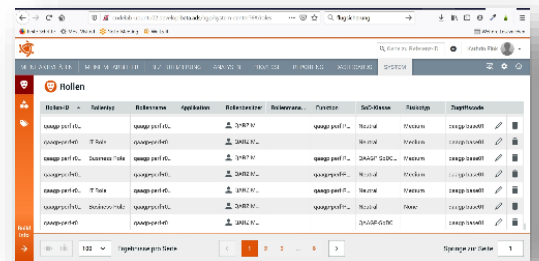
Rollen

| Rollen-ID | Rollentyp | Rollenname | Applikation | Rollenbesitzer | Rollenverantw... | Funktion | SoD-Klasse | Risikotyp | Zugriffsmodule |
|---|---|---|---|---|---|---|---|---|---|
| qaaggr-perf r0... | | qaaggr-perf r0... | | 3HRP M... | | qaaggr-perf r... | Neutral | Medium | qaaggr-base00 |
| qaaggr-perf r0 | IT Rolle | qaaggr-perf r0 | | 3HRP M... | | | Neutral | Medium | qaaggr-base00 |
| qaaggr-perf r0 | Business Rolle | qaaggr-perf r0... | | 3HRP M... | | qaaggr-perf r... | DIAAGR SEBC... | Medium | qaaggr-base00 |
| qaaggr-perf r0 | | qaaggr-perf r0... | | 3HRP M... | | qaaggr-perf r0... | Neutral | Medium | qaaggr-base00 |
| qaaggr-perf r0 | IT Rolle | qaaggr-perf r0 | | 3HRP M... | | qaaggr-perf r... | Neutral | Medium | qaaggr-base00 |
| qaaggr-perf r0 | Business Rolle | qaaggr-perf r0 | | 3HRP M... | | qaaggr-perf r... | Neutral | None | qaaggr-base00 |
| qaaggr-perf r0 | | qaaggr-perf r0 | | 3HRP M... | | | DIAAGR SEBC | | qaaggr-base00 |

100 Ergebnisse pro Seite 1 2 3 ... 5 Springe zur Seite 1